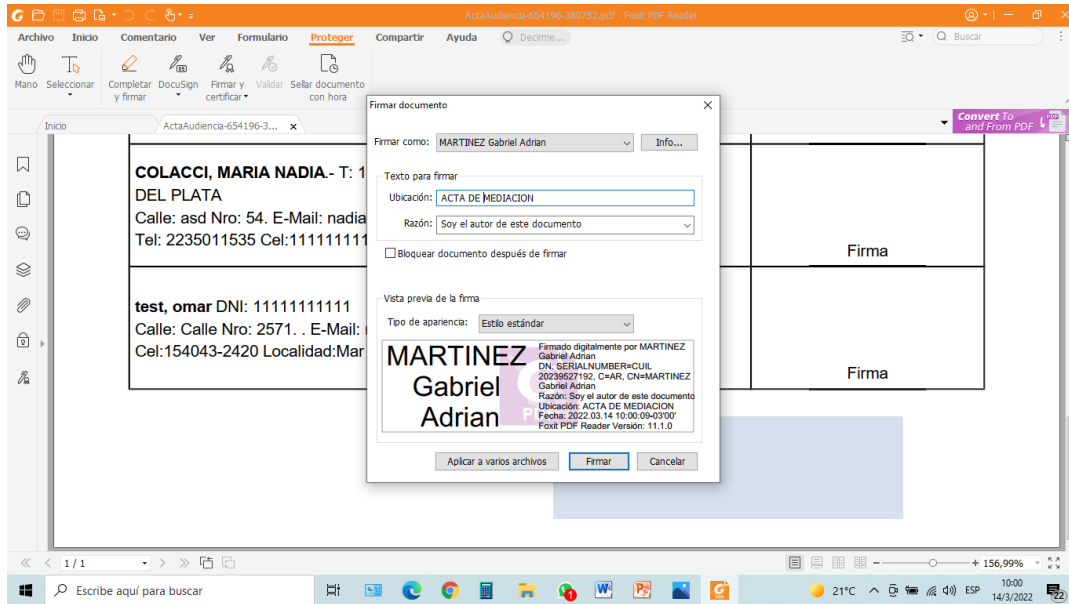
ActaAudiencia-654196-380752.pdf - Foxit PDF Reader

Archivo Inicio Comentario Ver Formulario Proteger Compartir Ayuda Decirme... Buscar

Mano Seleccionar Completar y firmar DocuSign Firmar y certificar Validar Sellar documento con hora

Inicio ActaAudiencia-654196-3... ×

Convert To and From PDF

COLACCI, MARIA NADIA.- T: 1 DEL PLATA
Calle: asd Nro: 54. E-Mail: nadia
Tel: 2235011535 Cel:111111111

Firma

test, omar DNI: 11111111111
Calle: Calle Nro: 2571. . E-Mail:
Cel:154043-2420 Localidad:Mar

Firma

Firmar documento

Firmar como: MARTINEZ Gabriel Adrian Info...

Texto para firmar
Ubicación: ACTA DE MEDIACION
Razón: Soy el autor de este documento

Bloquear documento después de firmar

Vista previa de la firma
Tipo de apariencia: Estilo estándar

MARTINEZ Gabriel Adrian
Firmado digitalmente por MARTINEZ Gabriel Adrian
DN: SERIALNUMBER=CUIL 20239527192, C=AR, CN=MARTINEZ Gabriel Adrian
Razón: Soy el autor de este documento
Ubicación: ACTA DE MEDIACION
Fecha: 2022.03.14 10:00:09-03'00'
Foxit PDF Reader Versión: 11.1.0

Aplicar a varios archivos Firmar Cancelar

1 / 1

156,99%

Escribe aquí para buscar

21°C ESP 10:00 14/3/2022 22